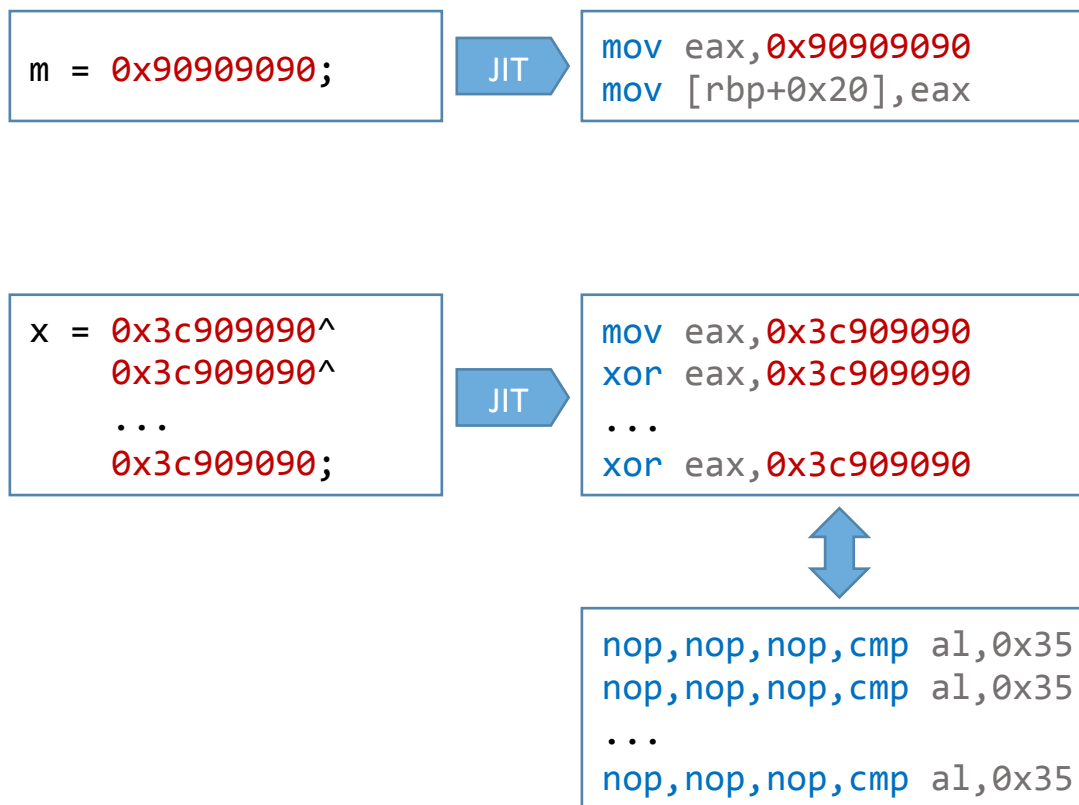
m = 0x90909090;

JIT

mov eax,0x90909090
mov [rbp+0x20],eax

x = 0x3c909090^
0x3c909090^
...
0x3c909090;

JIT

mov eax,0x3c909090
xor eax,0x3c909090
...
xor eax,0x3c909090

nop,nop,nop,cmp al,0x35
nop,nop,nop,cmp al,0x35
...
nop,nop,nop,cmp al,0x35